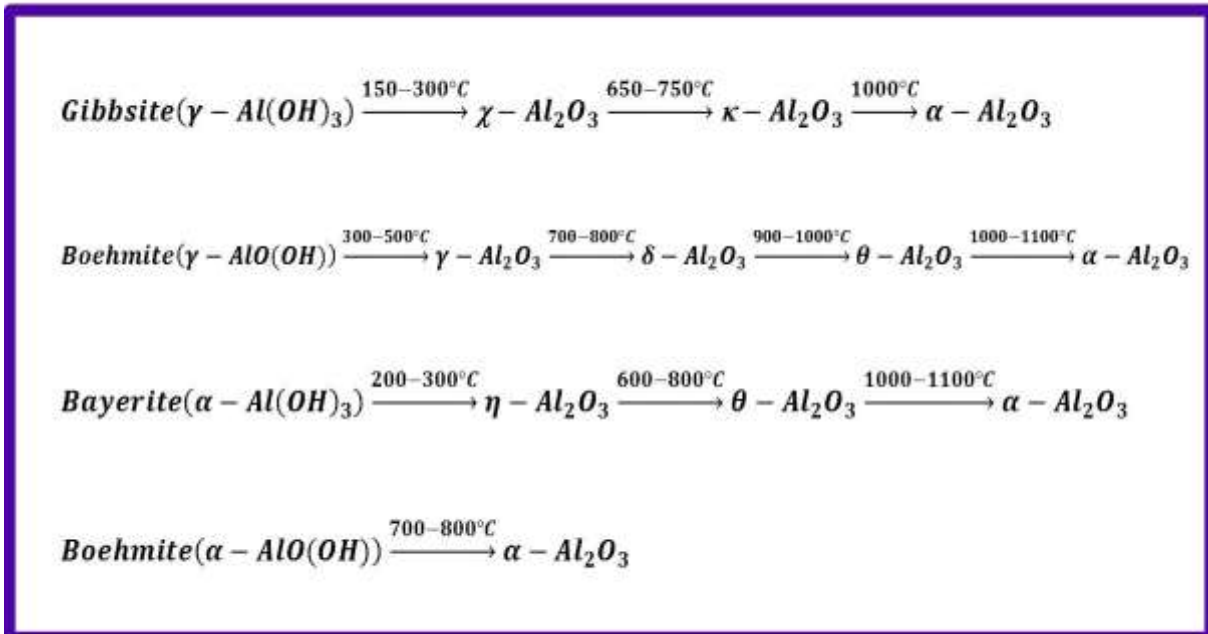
$Gibbsite(\gamma - Al(OH)_3) \xrightarrow{150-300°C} \chi - Al_2O_3 \xrightarrow{650-750°C} \kappa - Al_2O_3 \xrightarrow{1000°C} \alpha - Al_2O_3$

$Boehmite(\gamma - AlO(OH)) \xrightarrow{300-500°C} \gamma - Al_2O_3 \xrightarrow{700-800°C} \delta - Al_2O_3 \xrightarrow{900-1000°C} \theta - Al_2O_3 \xrightarrow{1000-1100°C} \alpha - Al_2O_3$

$Bayerite(\alpha - Al(OH)_3) \xrightarrow{200-300°C} \eta - Al_2O_3 \xrightarrow{600-800°C} \theta - Al_2O_3 \xrightarrow{1000-1100°C} \alpha - Al_2O_3$

$Boehmite(\alpha - AlO(OH)) \xrightarrow{700-800°C} \alpha - Al_2O_3$